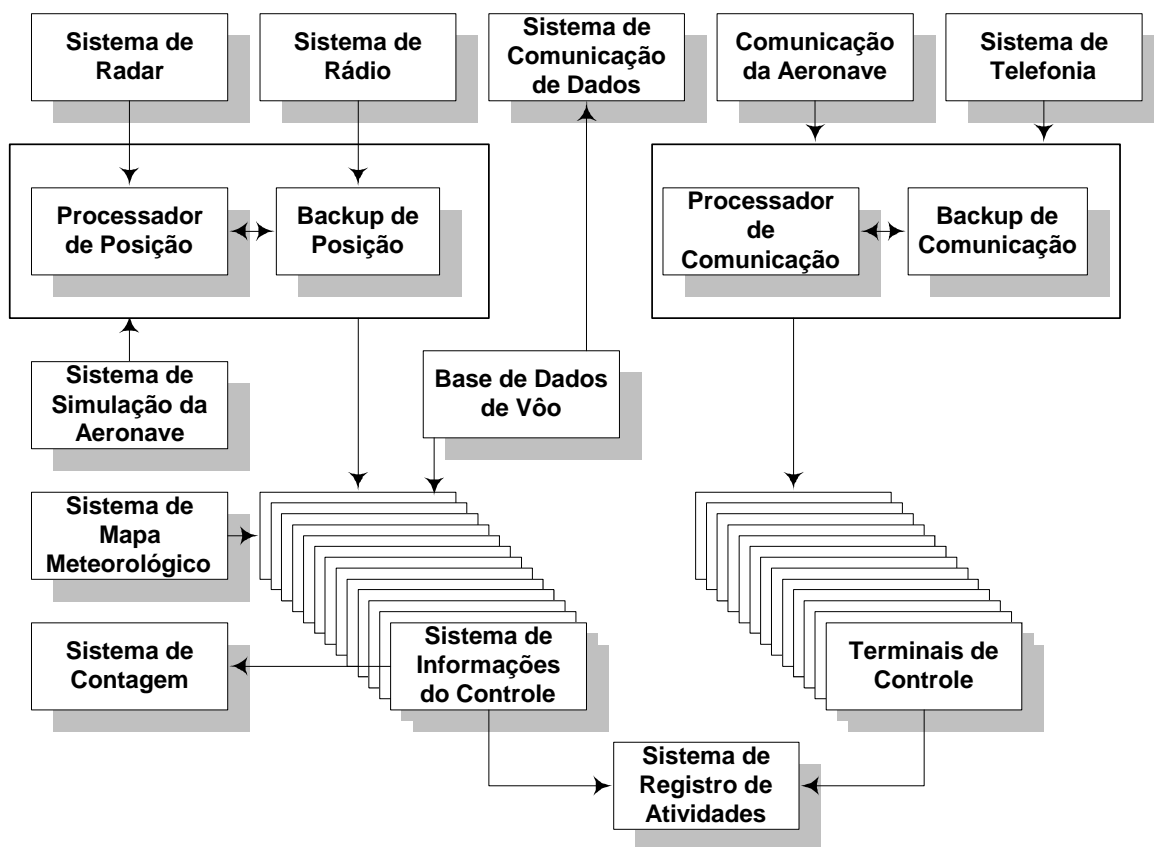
Sistema de Radar

Sistema de Rádio

Sistema de Comunicação de Dados

Comunicação da Aeronave

Sistema de Telefonia

Processador de Posição

Backup de Posição

Processador de Comunicação

Backup de Comunicação

Sistema de Simulação da Aeronave

Base de Dados de Vôo

Sistema de Mapa Meteorológico

Sistema de Contagem

Sistema de Informações do Controle

Terminais de Controle

Sistema de Registro de Atividades